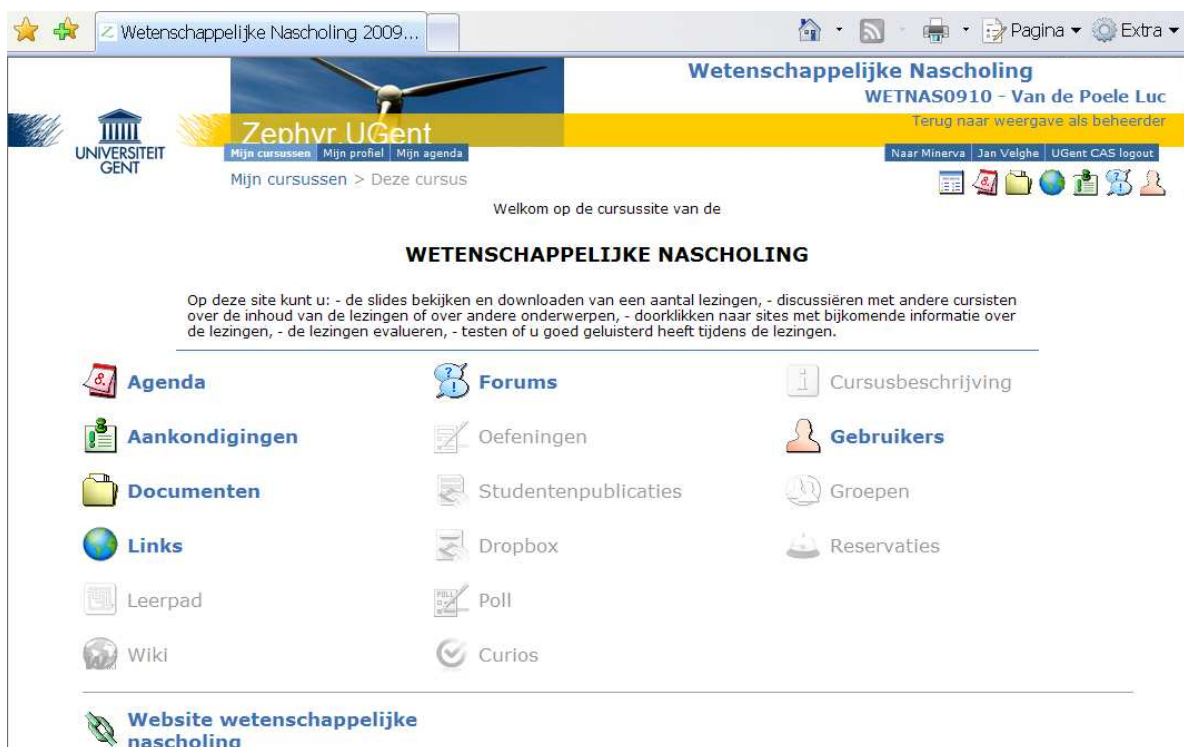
Wetenschappelijke Nascholing 2009...

Pagina ▾ Extra ▾

UNIVERSITEIT GENT

Zephyr UGent

Mijn cursussen | Mijn profiel | Mijn agenda

Wetenschappelijke Nascholing

WETNAS0910 - Van de Poele Luc

Terug naar weergave als beheerder

Naar Minerva | Jan Velghe | UGent CAS logout

Mijn cursussen > Deze cursus

Welkom op de cursussite van de

WETENSCHAPPELIJKE NASCHOLING

Op deze site kunt u: - de slides bekijken en downloaden van een aantal lezingen, - discussiëren met andere cursisten over de inhoud van de lezingen of over andere onderwerpen, - doorklikken naar sites met bijkomende informatie over de lezingen, - de lezingen evalueren, - testen of u goed geluisterd heeft tijdens de lezingen.

Agenda
Forums
Cursusbeschrijving
Aankondigingen
Oefeningen
Gebruikers
Documenten
Studentenpublicaties
Groepen
Links
Dropbox
Reservaties
Leerpad
Poll
Wiki
Curios

Website wetenschappelijke nascholing